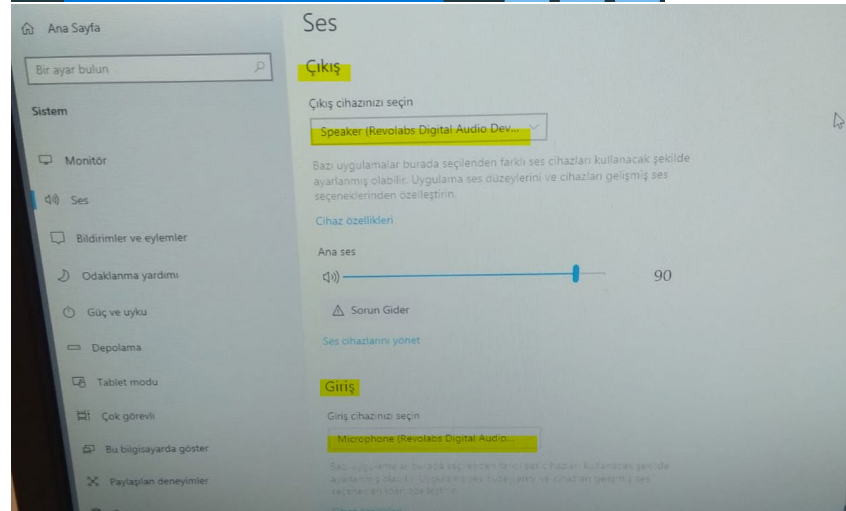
Ana Sayfa

Bir ayar bulun

Sistem

Monitör

Ses

Bildirimler ve eylemler

Odaklanma yardımı

Güç ve uyku

Depolama

Tablet modu

Çok görevli

Bu bilgisayarda göster

Paylaşılan deneyimler

Ses

Çıkış

Çıkış cihazınızı seçin

Speaker (Revolabs Digital Audio Dev...

Bazı uygulamalar burada seçilenden farklı ses cihazları kullanacak şekilde ayarlanmış olabilir. Uygulama ses düzeylerini ve cihazları gelişmiş ses seçeneklerinden özelleştirin.

Cihaz özellikleri

Ana ses

90

Sorun Gider

Ses cihazlarını yönet

Giriş

Giriş cihazınızı seçin

Microphone (Revolabs Digital Audio...

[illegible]